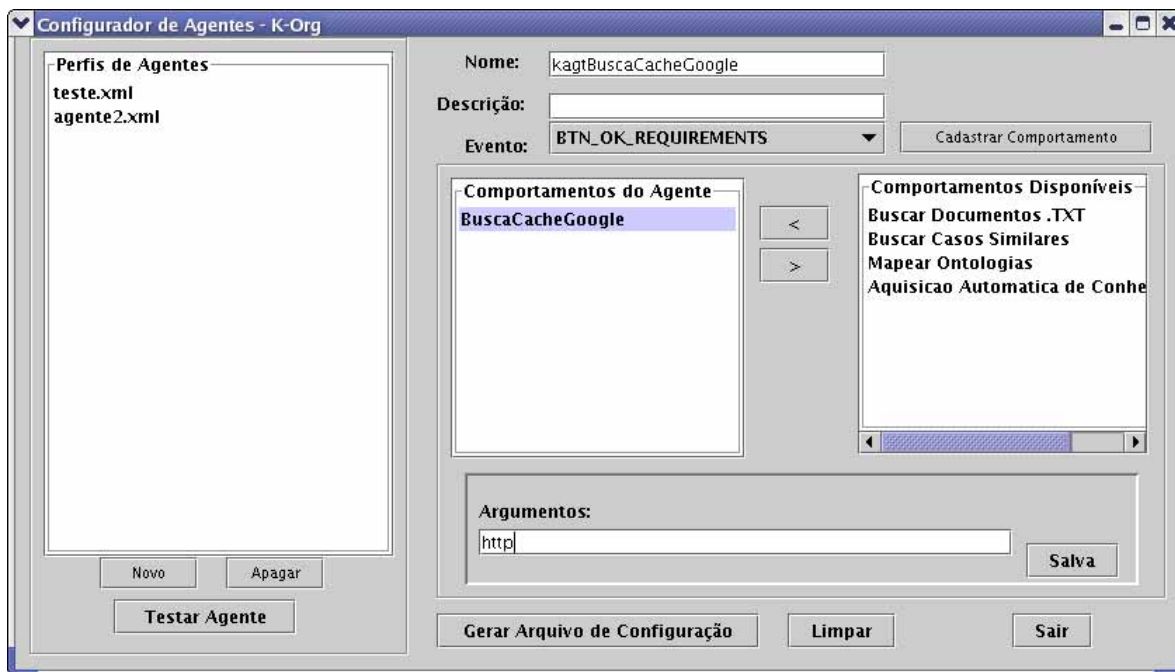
Configurador de Agentes - K-Org

Perfis de Agentes
teste.xml
agente2.xml

Novo
Apagar
Testar Agente

Nome: kagtBuscaCacheGoogle
Descrição:
Evento: BTN_OK_REQUIREMENTS
Cadastrar Comportamento

Comportamentos do Agente
BuscaCacheGoogle

<
>

Comportamentos Disponíveis
Buscar Documentos .TXT
Buscar Casos Similares
Mapear Ontologias
Aquisicao Automatica de Conhe

Argumentos:
http
Salva

Gerar Arquivo de Configuração
Limpar
Sair